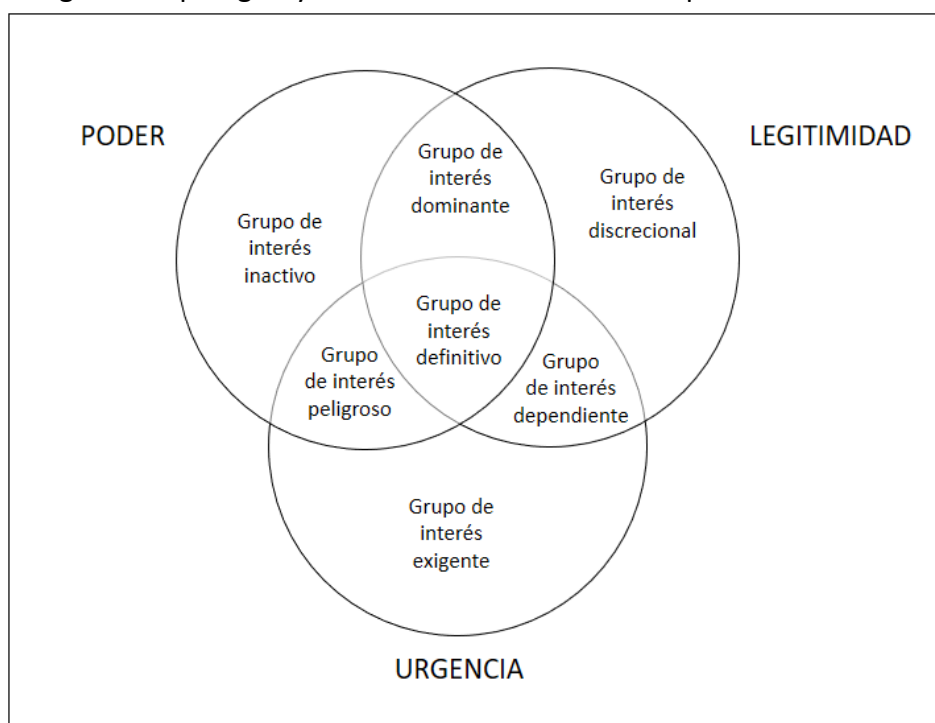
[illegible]

PODER

LEGITIMIDAD

Grupo de interés dominante

Grupo de interés inactivo

Grupo de interés discrecional

Grupo de interés definitivo

Grupo de interés peligroso

Grupo de interés dependiente

Grupo de interés exigente

URGENCIA